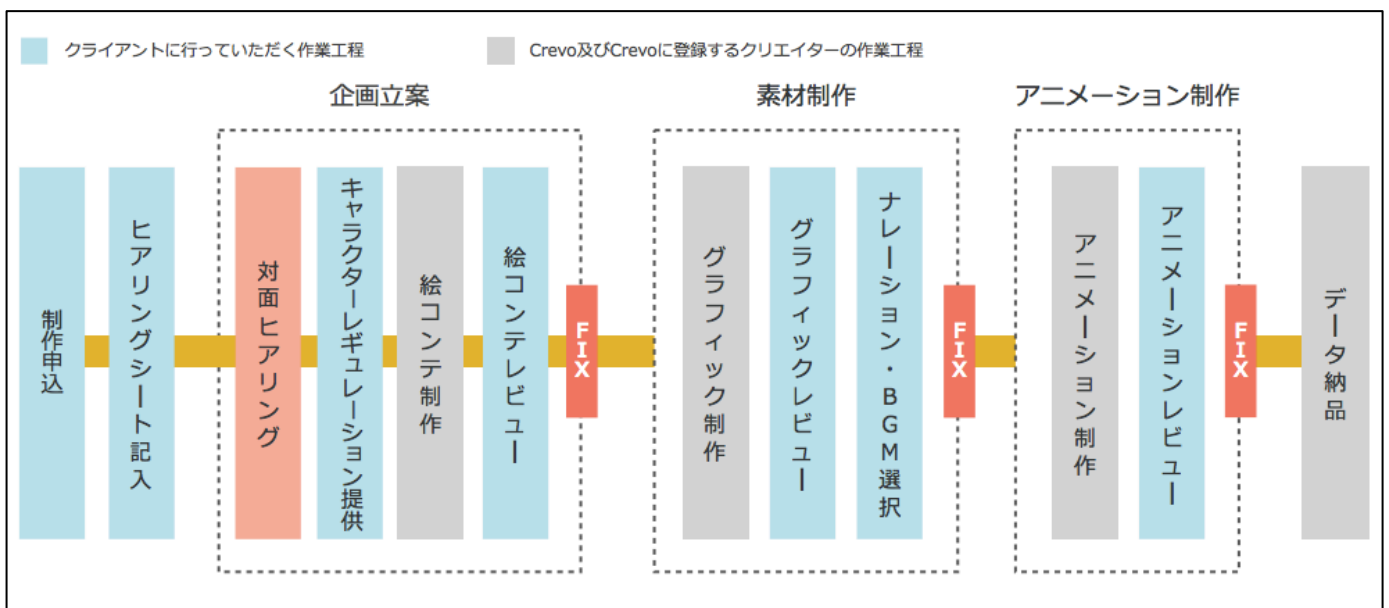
クライアントに行っていただく作業工程

Crevo及びCrevoに登録するクリエイターの作業工程

企画立案

素材制作

アニメーション制作

制作申込

ヒアリングシート記入

対面ヒアリング

キャラクターレギュレーション提供

絵コンテ制作

絵コンテレビュー

FIX

グラフィック制作

グラフィックレビュー

ナレーション・BGM選択

FIX

アニメーション制作

アニメーションレビュー

FIX

データ納品